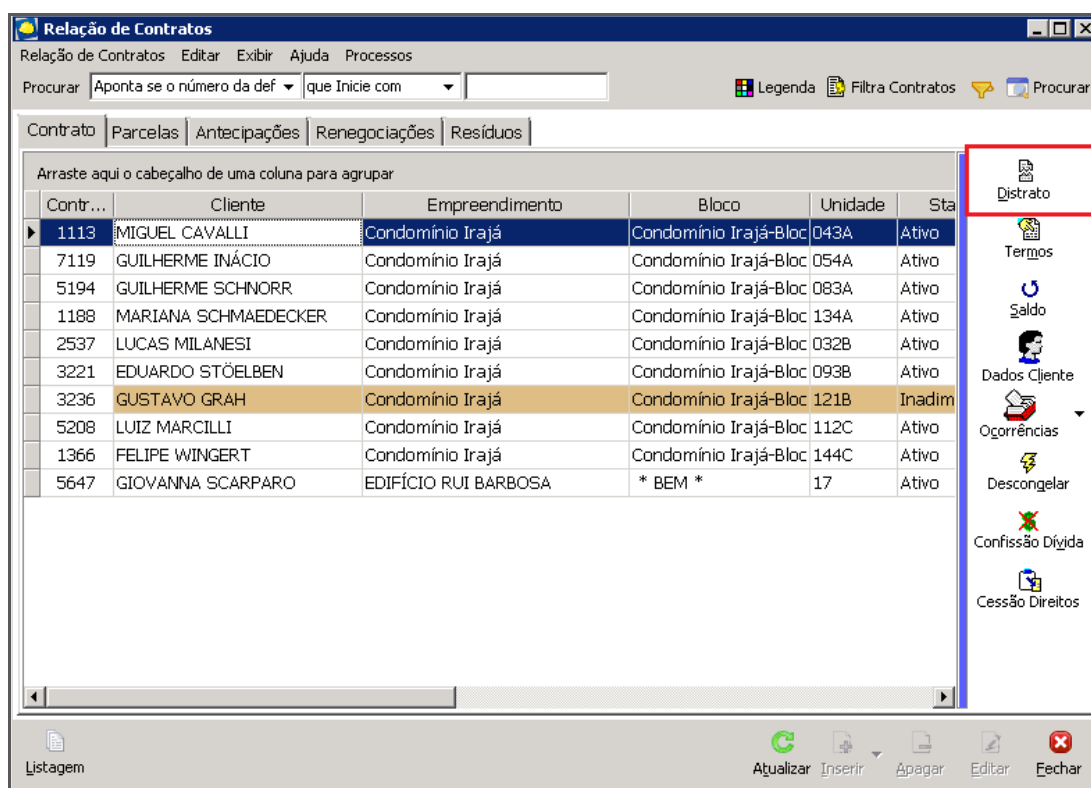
Relação de Contratos

Relação de Contratos Editar Exibir Ajuda Processos

Procurar Aponta se o número da def ▾ que Inicie com ▾

Legenda Filtra Contratos Procurar

Contrato | Parcelas | Antecipações | Renegociações | Resíduos

Arraste aqui o cabeçalho de uma coluna para agrupar

| Contr... | Cliente | Empreendimento | Bloco | Unidade | Sta |
|---|---|---|---|---|---|
| 1113 | MIGUEL CAVALLI | Condomínio Irajá | Condomínio Irajá-Bloc | 043A | Ativo |
| 7119 | GUILHERME INÁCIO | Condomínio Irajá | Condomínio Irajá-Bloc | 054A | Ativo |
| 5194 | GUILHERME SCHNORR | Condomínio Irajá | Condomínio Irajá-Bloc | 083A | Ativo |
| 1188 | MARIANA SCHMAEDECKER | Condomínio Irajá | Condomínio Irajá-Bloc | 134A | Ativo |
| 2537 | LUCAS MILANESI | Condomínio Irajá | Condomínio Irajá-Bloc | 032B | Ativo |
| 3221 | EDUARDO STÖELBEN | Condomínio Irajá | Condomínio Irajá-Bloc | 093B | Ativo |
| 3236 | GUSTAVO GRAH | Condomínio Irajá | Condomínio Irajá-Bloc | 121B | Inadim |
| 5208 | LUIZ MARCILLI | Condomínio Irajá | Condomínio Irajá-Bloc | 112C | Ativo |
| 1366 | FELIPE WINGERT | Condomínio Irajá | Condomínio Irajá-Bloc | 144C | Ativo |
| 5647 | GIOVANNA SCARPARO | EDIFÍCIO RUI BARBOSA | * BEM * | 17 | Ativo |

Distrato
Termos
Saldo
Dados Cliente
Ocorrências
Descongelar
Confissão Dívida
Cessão Direitos

Listagem
Atualizar Inserir Apagar Editar Fechar